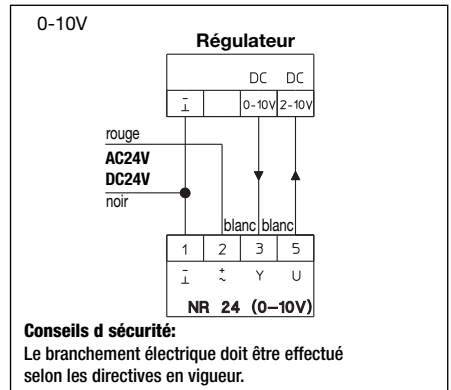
0-10V

Régulateur

DC DC

⊥ 0-10V 2-10V

rouge

AC24V

DC24V

noir

blanc blanc

| 1 | 2 | 3 | 5 |
|---|---|---|---|
| ⊥ | $\sim$ | Y | U |

NR 24 (0–10V)

Conseils d sécurité:
Le branchement électrique doit être effectué selon les directives en vigueur.